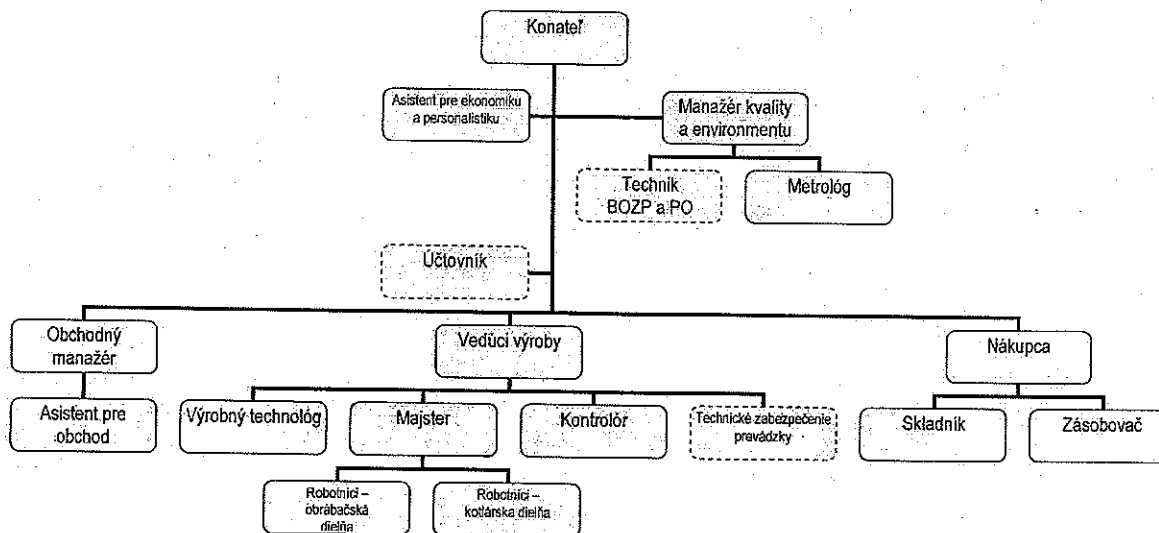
Konateľ

Asistent pre ekonomiku a personalistiku

Manažér kvality a environmentu

Technik BOZP a PO

Metrológ

Účtovník

Obchodný manažér

Vedúci výroby

Nákupca

Asistent pre obchod

Výrobný technológ

Majster

Kontrolór

Technické zabezpečenie prevádzky

Skladník

Zásobovač

Robotníci – obrábačská dielňa

Robotníci – kotlárska dielňa